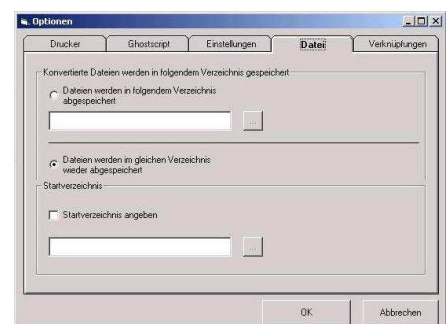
Optionen

Drucker | Ghostscript | Einstellungen | Datei | Verknüpfungen

Konvertierte Dateien werden in folgendem Verzeichnis gespeichert

Dateien werden in folgendem Verzeichnis abgespeichert

...

Dateien werden im gleichen Verzeichnis wieder abgespeichert

Startverzeichnis

Startverzeichnis angeben

...

OK

Abbrechen